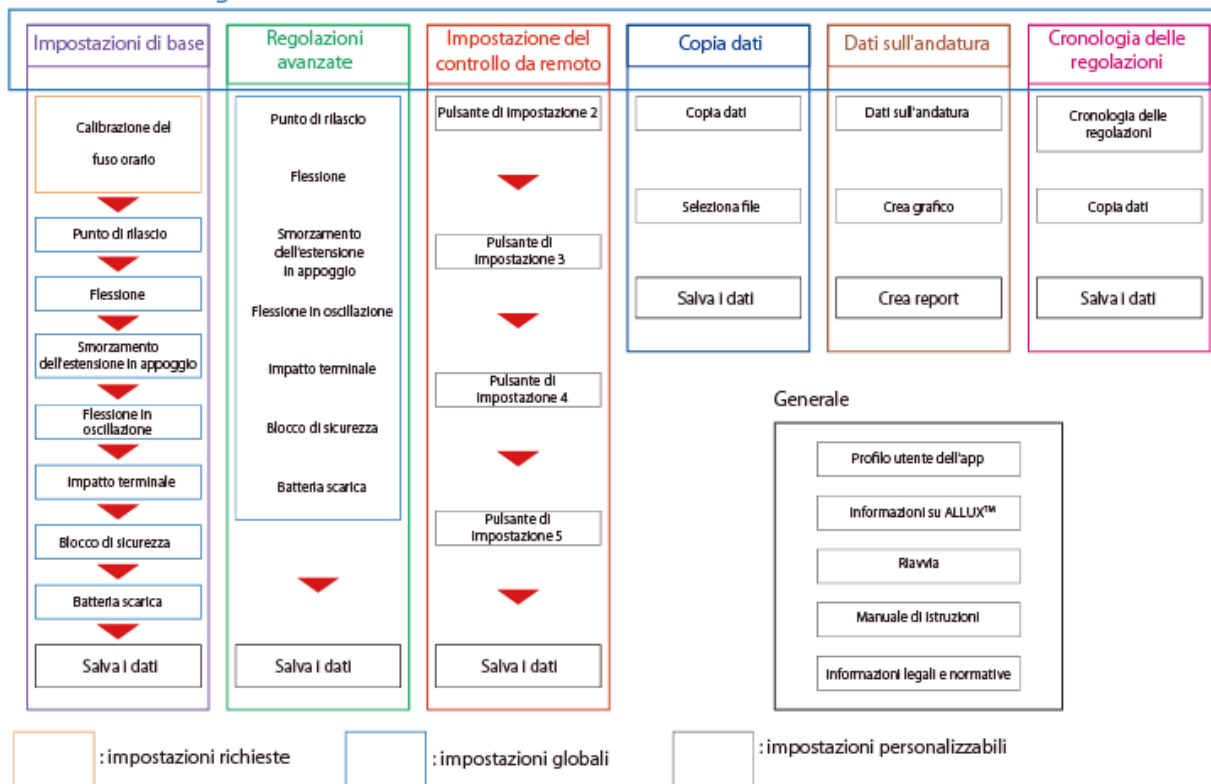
Impostazioni di base

Calibrazione del fuso orario

Punto di rilascio

Flessione

Smorzamento dell'estensione in appoggio

Flessione in oscillazione

Impatto terminale

Blocco di sicurezza

Batteria scarica

Salva i dati

Regolazioni avanzate

Punto di rilascio

Flessione

Smorzamento dell'estensione in appoggio

Flessione in oscillazione

Impatto terminale

Blocco di sicurezza

Batteria scarica

Salva i dati

Impostazione del controllo da remoto

Pulsante di impostazione 2

Pulsante di impostazione 3

Pulsante di impostazione 4

Pulsante di impostazione 5

Salva i dati

Copia dati

Copia dati

Seleziona file

Salva i dati

Dati sull'andatura

Dati sull'andatura

Crea grafico

Crea report

Cronologia delle regolazioni

Cronologia delle regolazioni

Copia dati

Salva i dati

Generale

Profilo utente dell'app

Informazioni su ALLUX™

Riavvia

Manuale di istruzioni

Informazioni legali e normative

: impostazioni richieste

: impostazioni globali

: impostazioni personalizzabili